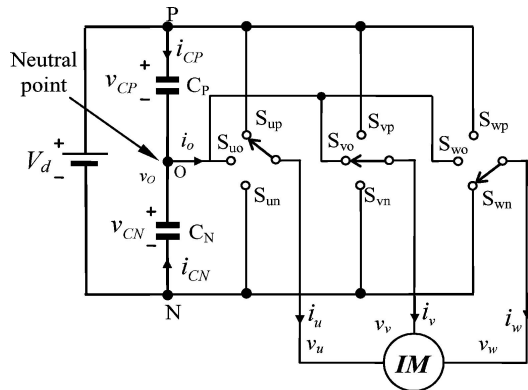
P
$i_{CP}$
Neutral point
+
$v_{CP}$
−
$C_P$
+
$V_d$
−
$v_O$
O
$i_o$
+
$v_{CN}$
−
$C_N$
$i_{CN}$
N
$S_{up}$
$S_{uo}$
$S_{un}$
$S_{vp}$
$S_{vo}$
$S_{vn}$
$S_{wp}$
$S_{wo}$
$S_{wn}$
$i_u$
$v_u$
$v_v$
$i_v$
$i_w$
$v_w$
IM